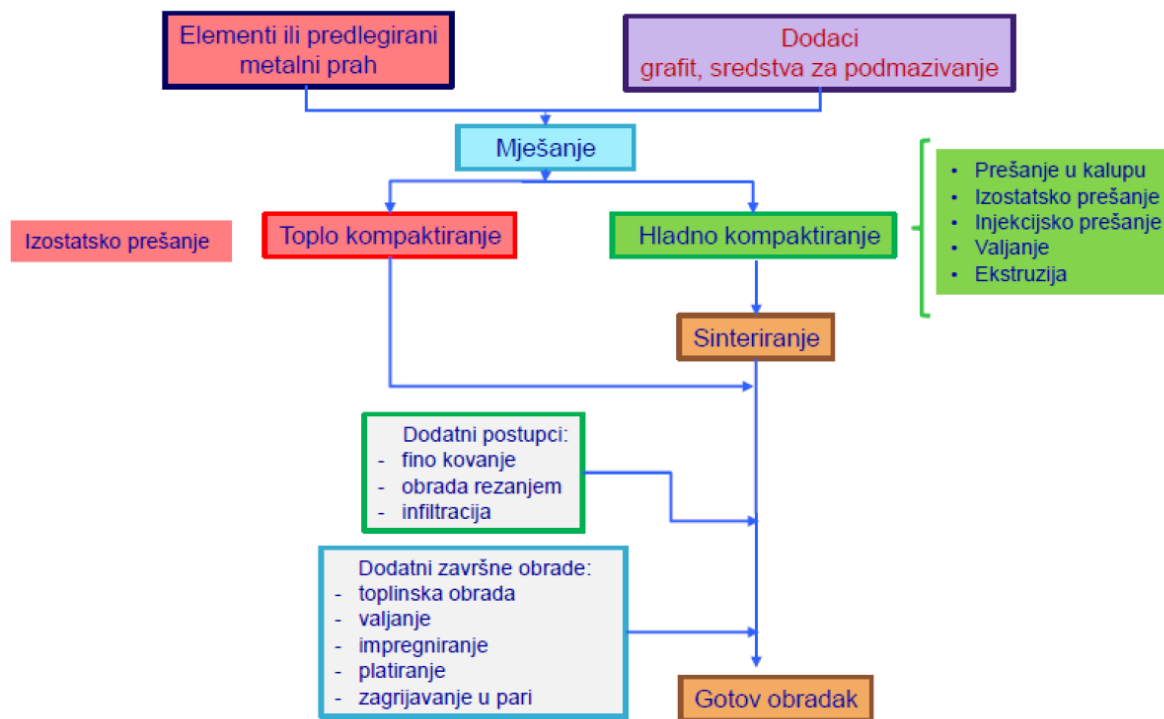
Elementi ili predlegirani metalni prah

Dodaci
grafit, sredstva za podmazivanje

Mješanje

Izostatsko prešanje

Toplo kompaktiranje

Hladno kompaktiranje

- Prešanje u kalupu
- Izostatsko prešanje
- Injekcijsko prešanje
- Valjanje
- Ekstruzija

Sinteriranje

Dodatni postupci:
- fino kovanje
- obrada rezanjem
- infiltracija

Dodatni završne obrade:
- toplinska obrada
- valjanje
- impregniranje
- platiranje
- zagrijavanje u pari

Gotov obradak